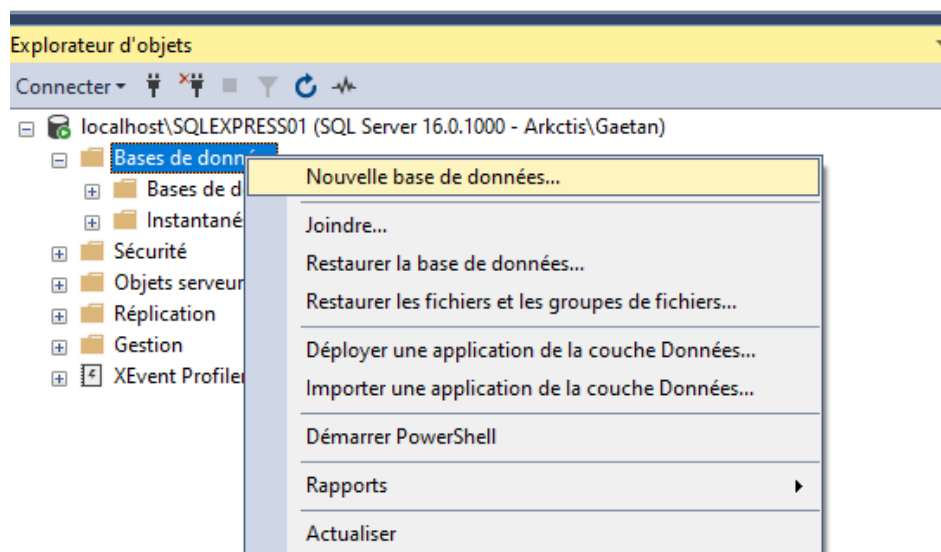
Explorateur d'objets

Connecter

localhost\SQLEXPRESS01 (SQL Server 16.0.1000 - Arkctis\Gaetan)

Bases de donn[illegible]

Bases de d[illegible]

Instantané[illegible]

Sécurité

Objets serveur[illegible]

Réplication

Gestion

XEvent Profile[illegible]

Nouvelle base de données...

Joindre...

Restaurer la base de données...

Restaurer les fichiers et les groupes de fichiers...

Déployer une application de la couche Données...

Importer une application de la couche Données...

Démarrer PowerShell

Rapports

Actualiser